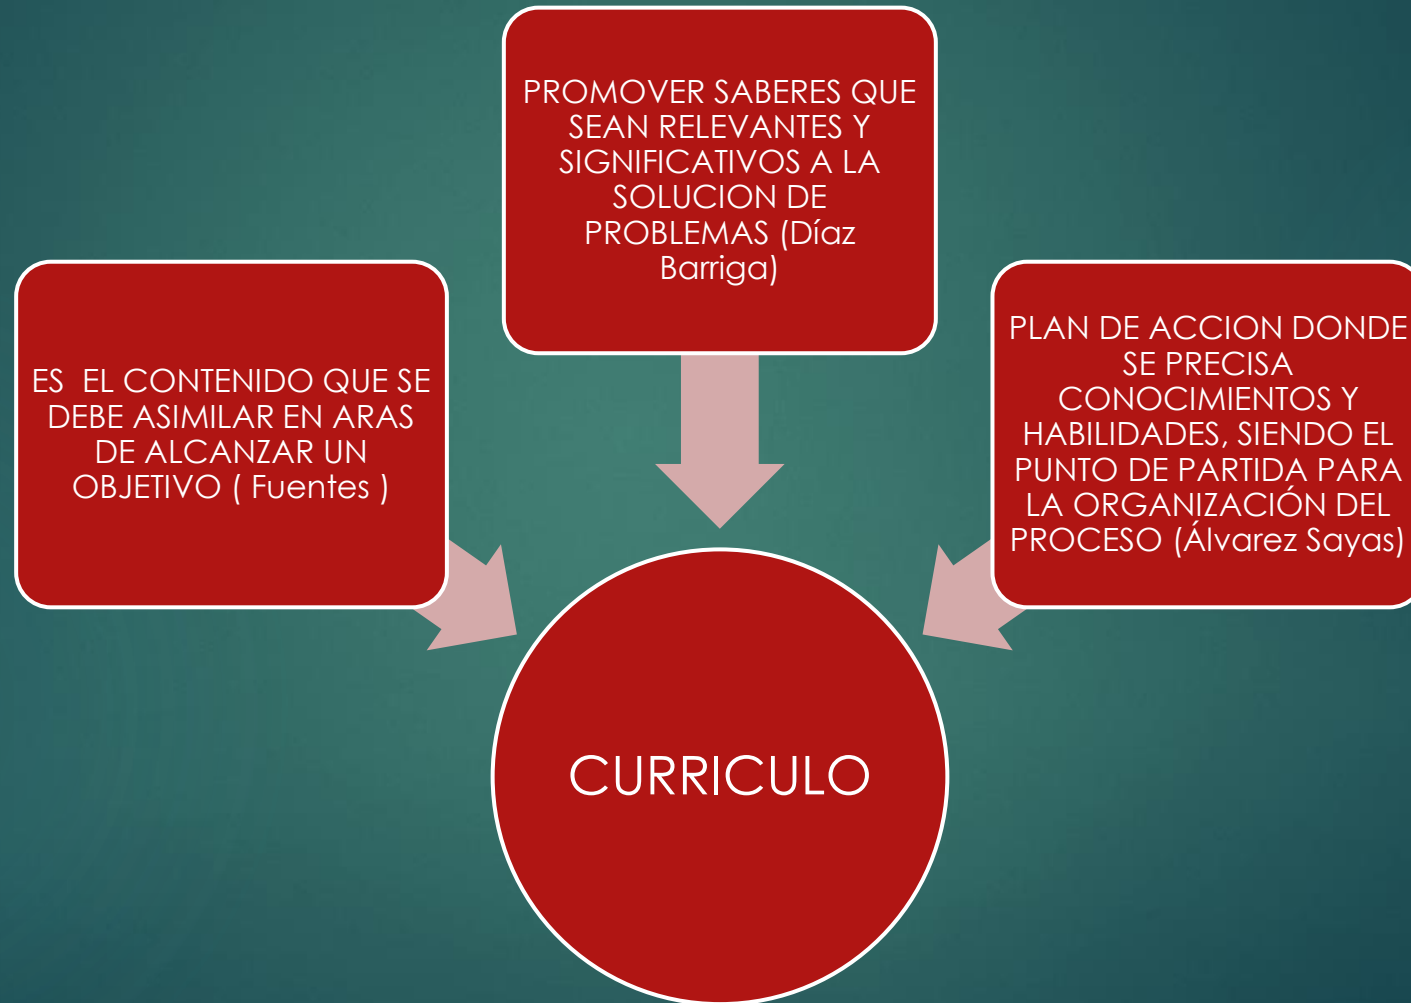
PROMOVER SABERES QUE SEAN RELEVANTES Y SIGNIFICATIVOS A LA SOLUCION DE PROBLEMAS (Díaz Barriga)

ES EL CONTENIDO QUE SE DEBE ASIMILAR EN ARAS DE ALCANZAR UN OBJETIVO ( Fuentes )

PLAN DE ACCION DONDE SE PRECISA CONOCIMIENTOS Y HABILIDADES, SIENDO EL PUNTO DE PARTIDA PARA LA ORGANIZACIÓN DEL PROCESO (Álvarez Sayas)

CURRICULO